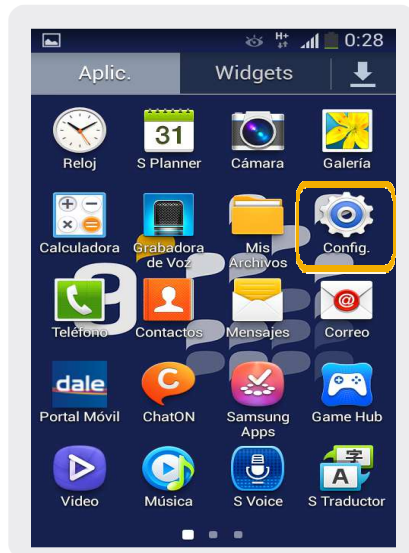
H+ 0:28

Aplic.
Widgets

31

Reloj
S Planner
Cámara
Galería

Calculadora
Grabadora de Voz
Mis Archivos
Config.

Teléfono
Contactos
Mensajes
Correo

dale
Portal Móvil
ChatON
Samsung Apps
Game Hub

字
A
Video
Música
S Voice
S Traductor